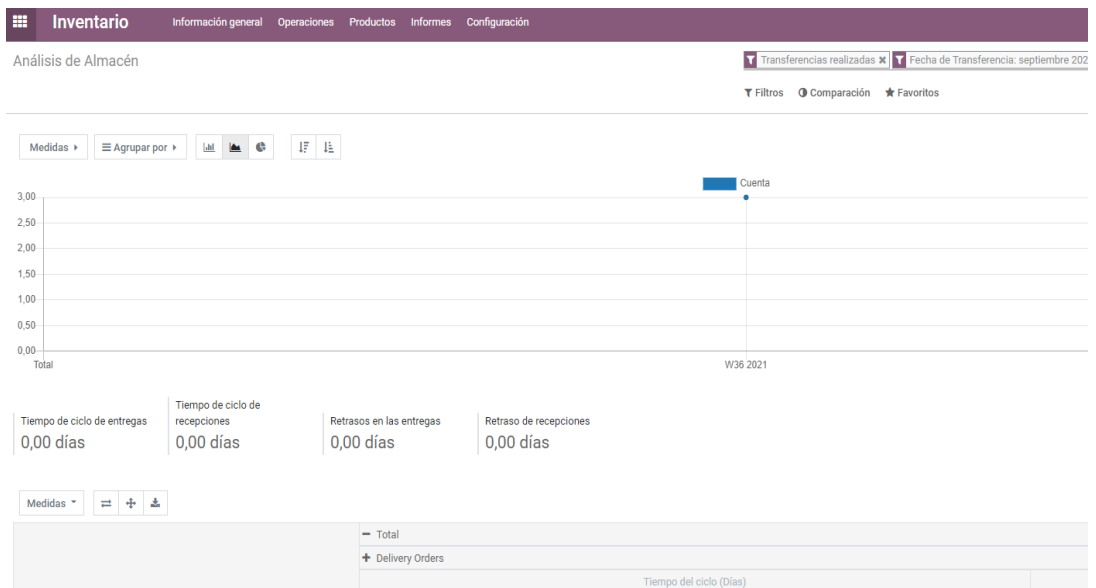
Inventario Información general Operaciones Productos Informes Configuración

Análisis de Almacén

Transferencias realizadas Fecha de Transferencia: septiembre 202

Filtros Comparación Favoritos

Medidas Agrupar por

Cuenta

3,00
2,50
2,00
1,50
1,00
0,50
0,00
Total

W36 2021

Tiempo de ciclo de entregas
0,00 días

Tiempo de ciclo de recepciones
0,00 días

Retrasos en las entregas
0,00 días

Retraso de recepciones
0,00 días

Medidas

| | − Total |
|---|---|
| | + Delivery Orders |
| | Tiempo del ciclo (Días) |